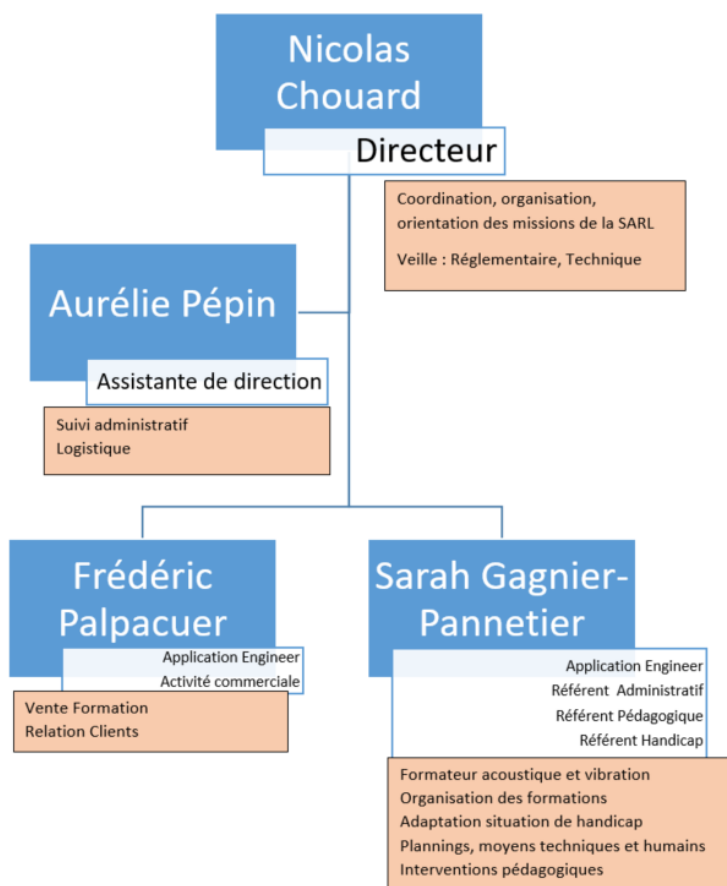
Nicolas Chouard

Directeur

Coordination, organisation, orientation des missions de la SARL

Veille : Réglementaire, Technique

Aurélie Pépin

Assistante de direction

Suivi administratif
Logistique

Frédéric Palpacuer

Application Engineer
Activité commerciale

Vente Formation
Relation Clients

Sarah Gagnier-Pannetier

Application Engineer
Référent Administratif
Référent Pédagogique
Référent Handicap

Formateur acoustique et vibration
Organisation des formations
Adaptation situation de handicap
Plannings, moyens techniques et humains
Interventions pédagogiques